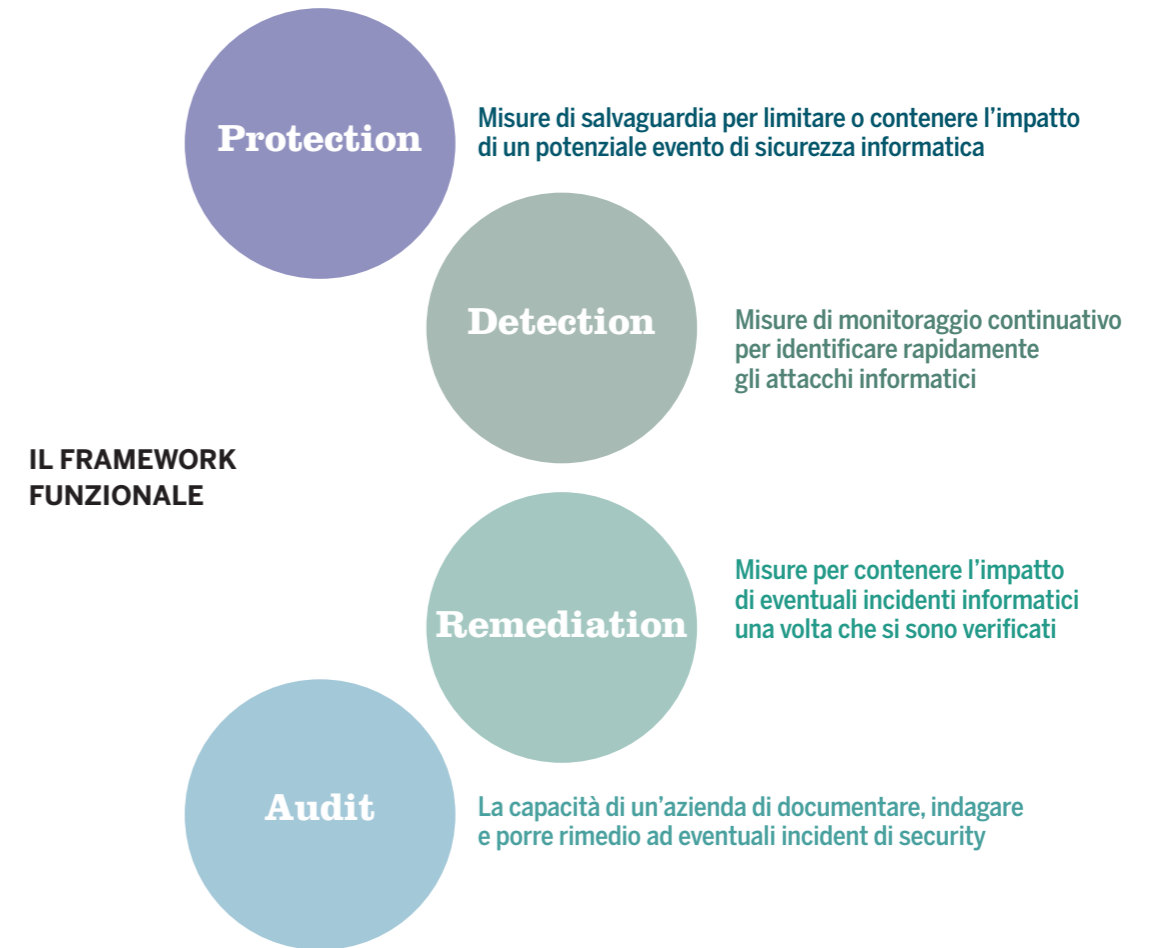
Protection

Misure di salvaguardia per limitare o contenere l'impatto di un potenziale evento di sicurezza informatica

Detection

Misure di monitoraggio continuativo per identificare rapidamente gli attacchi informatici

IL FRAMEWORK FUNZIONALE

Remediation

Misure per contenere l'impatto di eventuali incidenti informatici una volta che si sono verificati

Audit

La capacità di un'azienda di documentare, indagare e porre rimedio ad eventuali incident di security